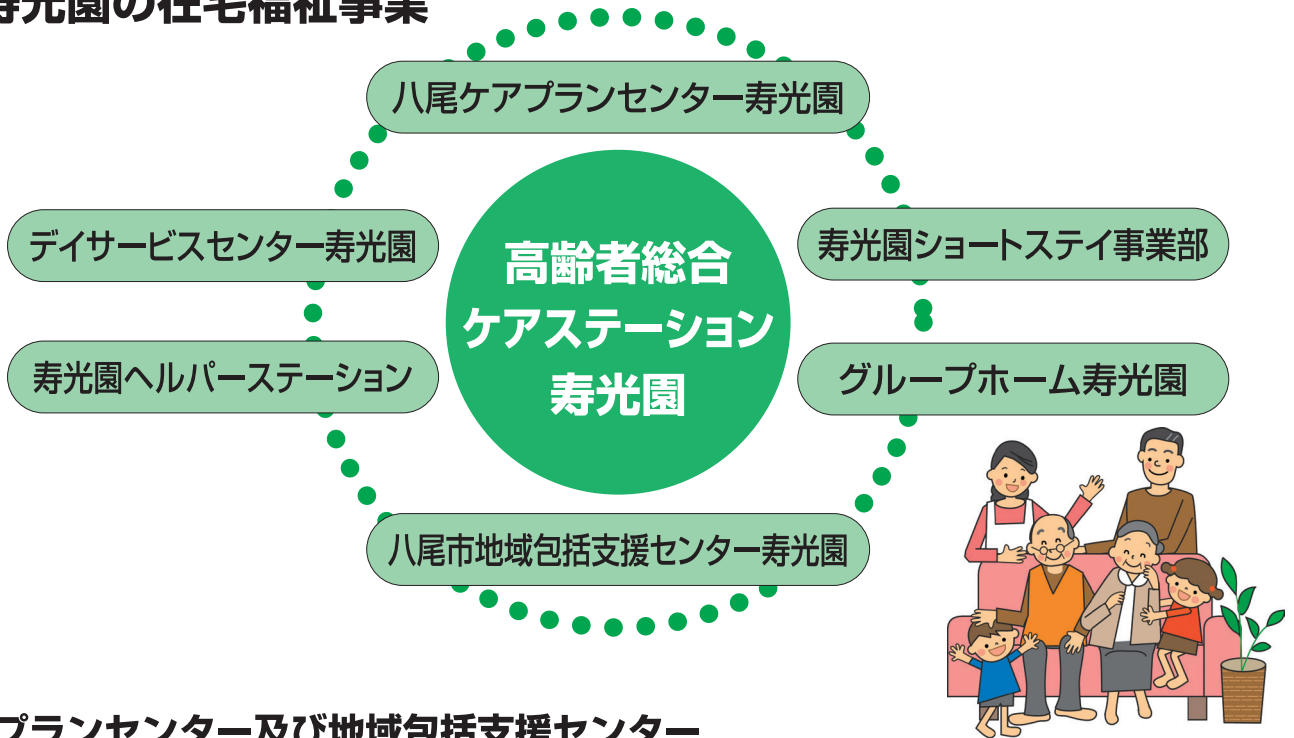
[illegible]光園の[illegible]

八尾ケアプランセンター寿光園

デイサービスセンター寿光園

寿光園ショートステイ事業部

高齢者総合
ケアステーション
寿光園

寿光園ヘルパーステーション

グループホーム寿光園

八尾市地域包括支援センター寿光園

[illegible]プランセンター及び地域包括支援センター